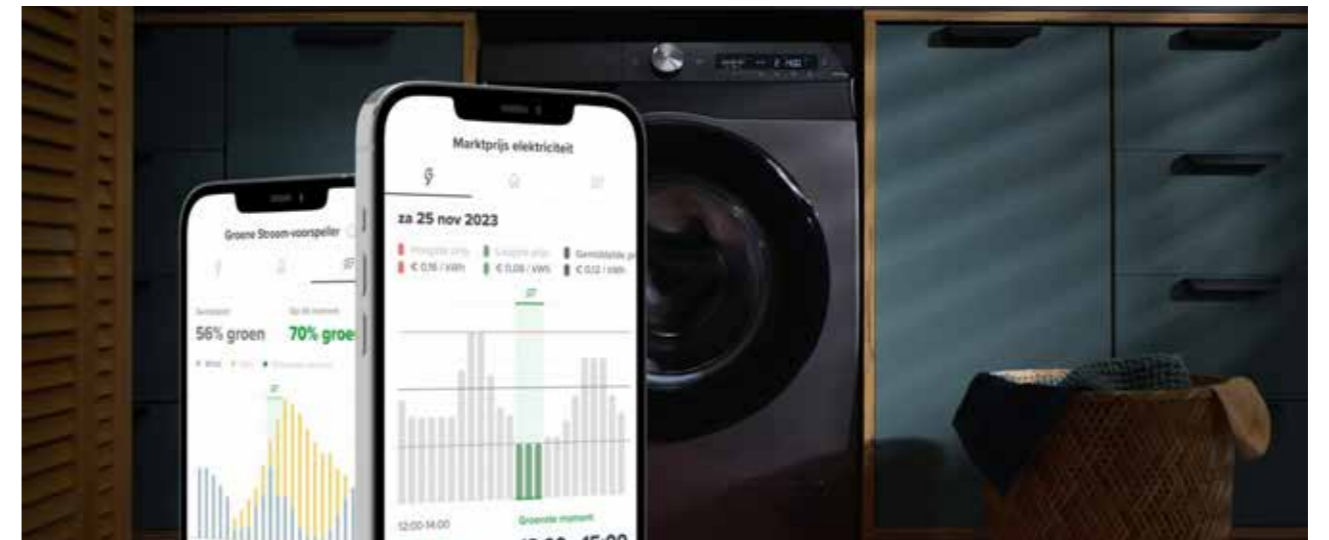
Marktprijs elektriciteit

za 25 nov 2023

Hoogste prijs
€ 0,16 / kWh

Laagste prijs
€ 0,08 / kWh

Gemiddelde p
€ 0,12 / kWh

12:00-14:00

Groenste moment

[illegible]

Groene Stroom-voorspeller

Gemiddeld
56% groen

Op dit moment
70% groe

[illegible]